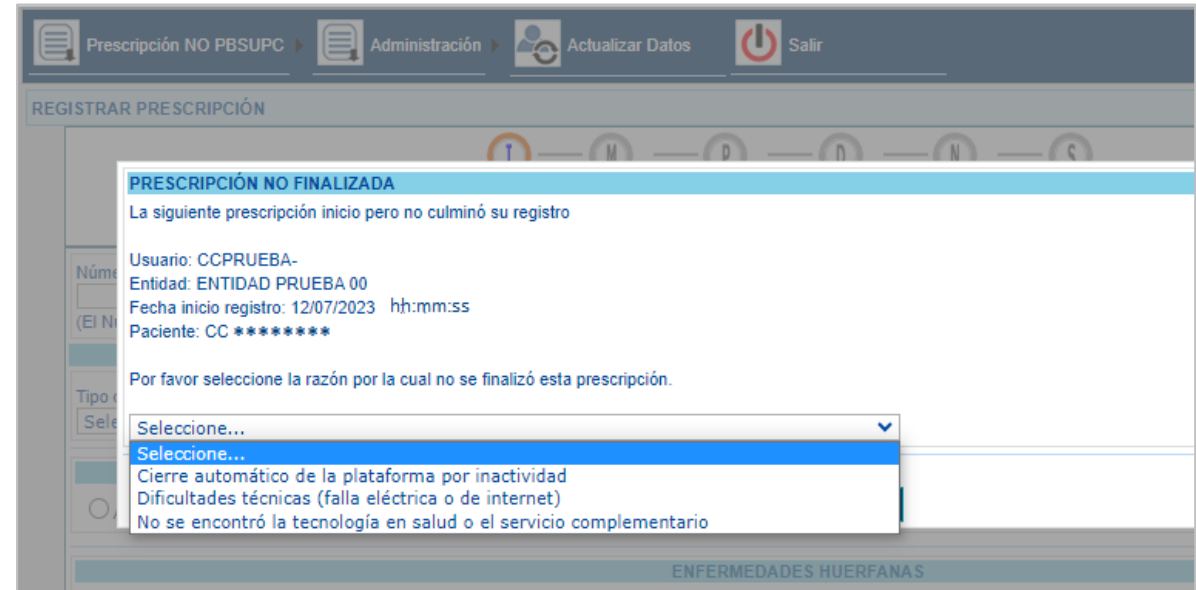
Prescripción NO PBSUPC Administración Actualizar Datos Salir

REGISTRAR PRESCRIPCIÓN

I M P D N S

Núme

(El N

Tipo

Sele

ENFERMEDADES HUERFANAS

PRESCRIPCIÓN NO FINALIZADA

La siguiente prescripción inicio pero no culminó su registro

Usuario: CCPRUEBA-
Entidad: ENTIDAD PRUEBA 00
Fecha inicio registro: 12/07/2023 hh:mm:ss
Paciente: CC ********

Por favor seleccione la razón por la cual no se finalizó esta prescripción.

Seleccione...
Seleccione...
Cierre automático de la plataforma por inactividad
Dificultades técnicas (falla eléctrica o de internet)
No se encontró la tecnología en salud o el servicio complementario